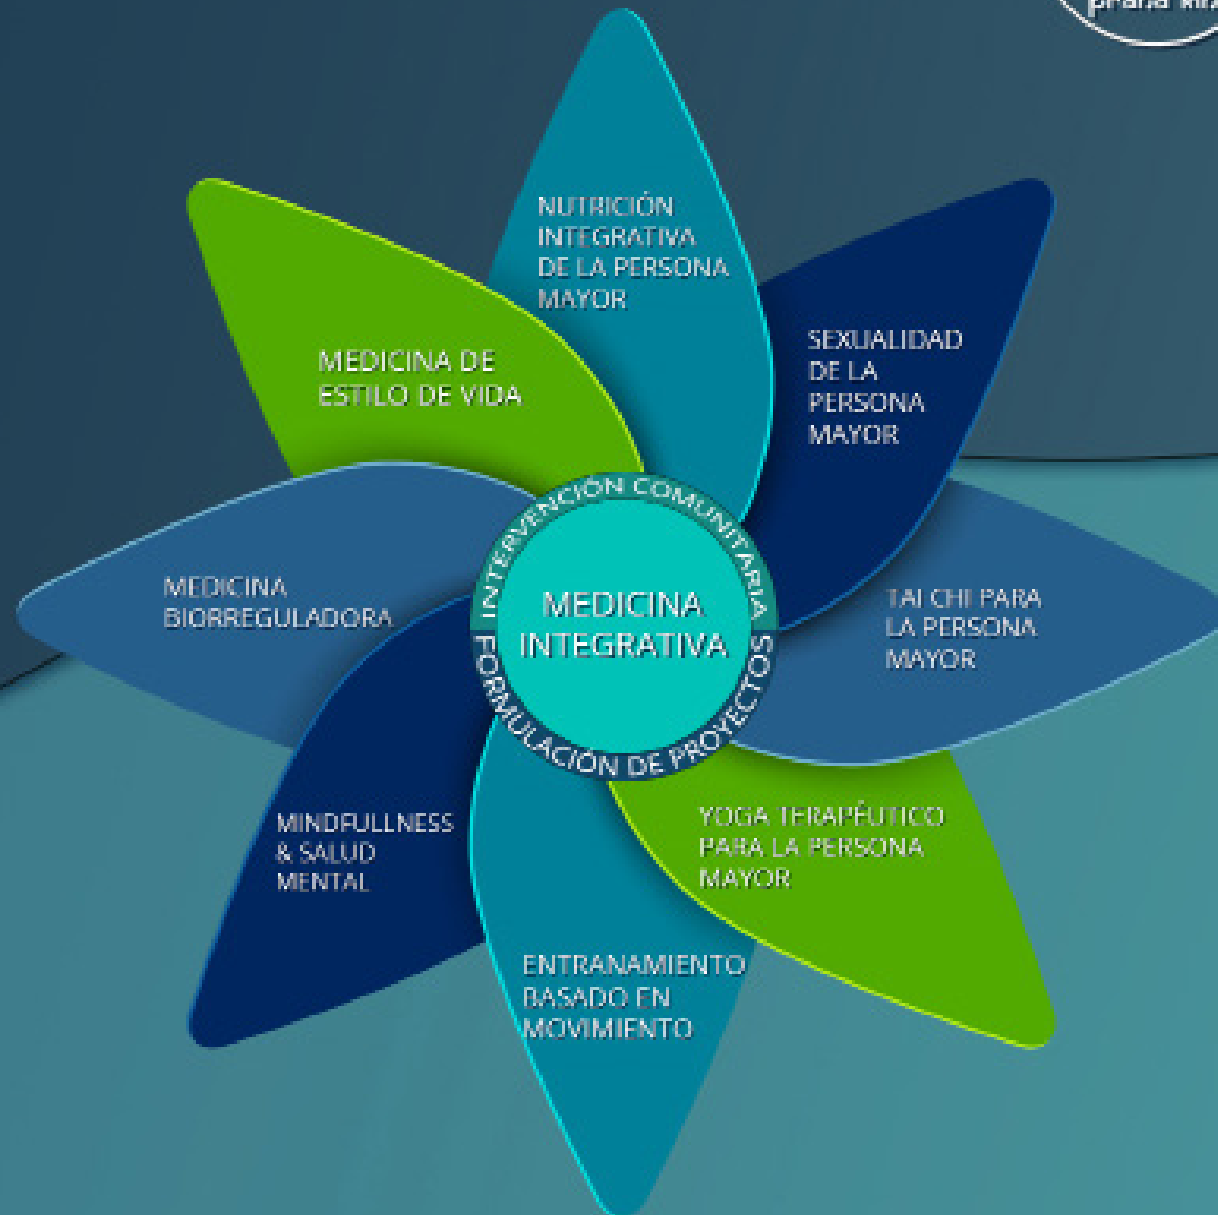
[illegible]

NUTRICIÓN INTEGRATIVA DE LA PERSONA MAYOR

SEXUALIDAD DE LA PERSONA MAYOR

MEDICINA DE ESTILO DE VIDA

INTERVENCIÓN COMUNITARIA

MEDICINA INTEGRATIVA

FORMULACIÓN DE PROYECTOS

MEDICINA BIORREGULADORA

TAI CHI PARA LA PERSONA MAYOR

MINDFULLNESS & SALUD MENTAL

YOGA TERAPÉUTICO PARA LA PERSONA MAYOR

ENTRANAMIENTO BASADO EN MOVIMIENTO